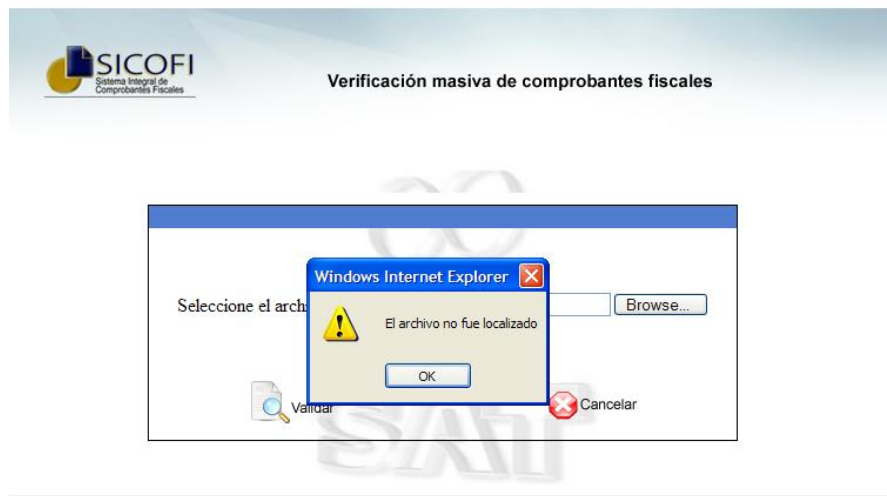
SICOFI
Sistema Integral de Comprobantes Fiscales

Verificación masiva de comprobantes fiscales

Seleccione el arch

Browse...

Windows Internet Explorer

El archivo no fue localizado

OK

Validar

Cancelar

SAT